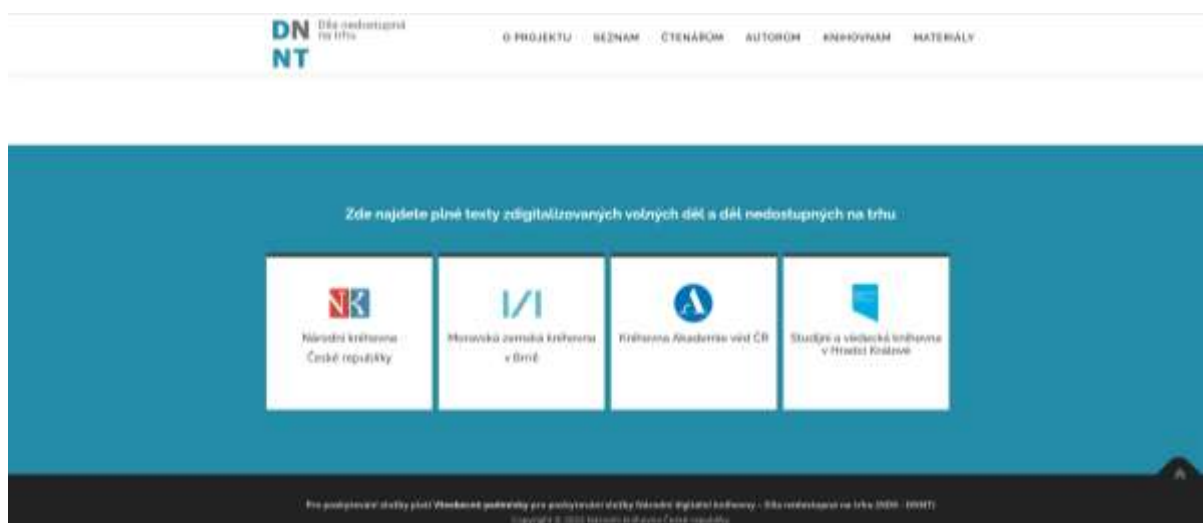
DN NT Díla nedostupná na trhu

O PROJEKTU SEZNAM ČTENÁŘŮM AUTORŮM KNIHOVNÁM MATERIÁLY

Zde najdete plné texty zdigitalizovaných volných děl a děl nedostupných na trhu

NK Národní knihovna České republiky

Moravská zemská knihovna v Brně

Knihovna Akademie věd ČR

Studijní a vědecká knihovna v Hradci Králové

Pro poskytování služby platí Všeobecné podmínky pro poskytování služby Národní digitální knihovny – Díla nedostupná na trhu (NDK - DNNT)

Copyright © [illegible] Národní knihovna České republiky